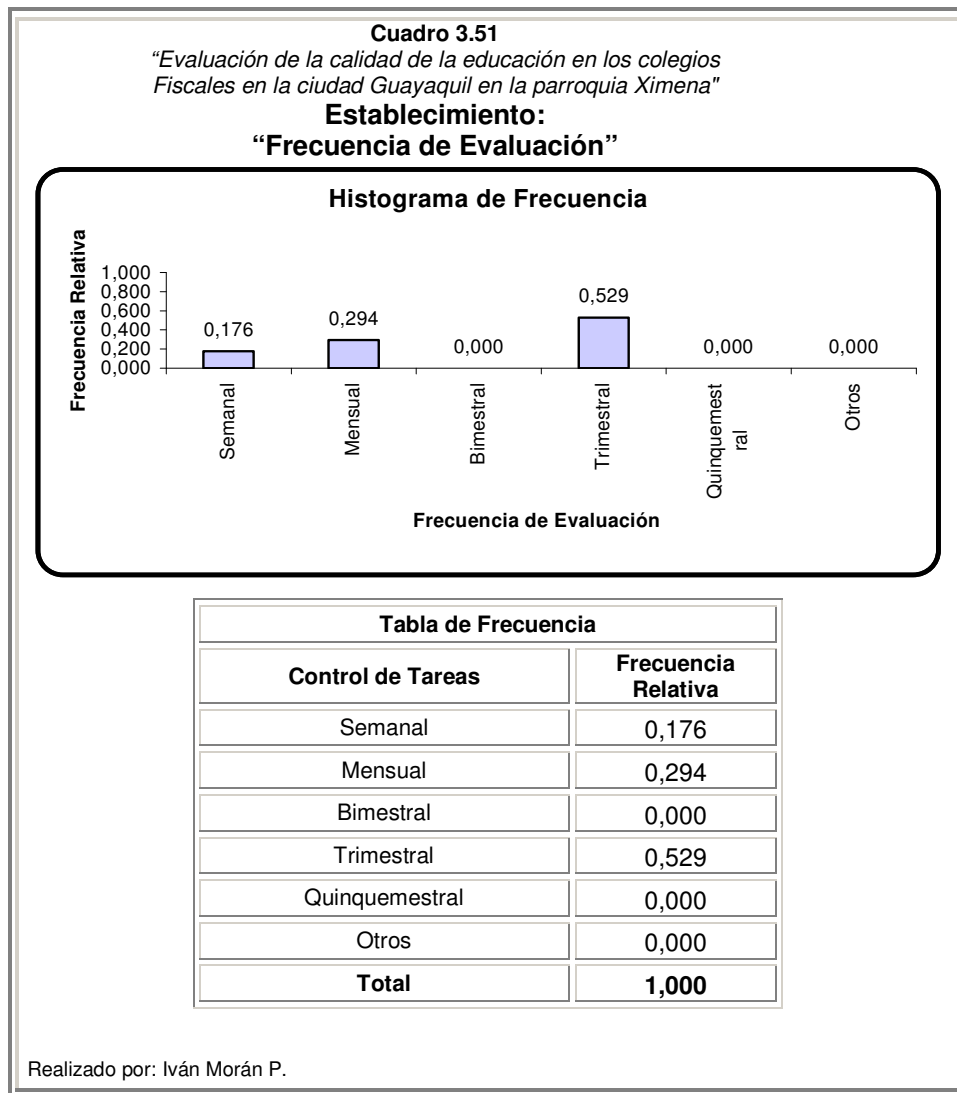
Cuadro 3.51
"Evaluación de la calidad de la educación en los colegios Fiscales en la ciudad Guayaquil en la parroquia Ximena"
Establecimiento:
"Frecuencia de Evaluación"

Histograma de Frecuencia

Frecuencia Relativa

1,000
0,800
0,600
0,400
0,200
0,000

0,176
0,294
0,000
0,529
0,000
0,000

Semanal
Mensual
Bimestral
Trimestral
Quinquemestral
Otros

Frecuencia de Evaluación

| Tabla de Frecuencia | |
|---|---|
| Control de Tareas | Frecuencia Relativa |
| Semanal | 0,176 |
| Mensual | 0,294 |
| Bimestral | 0,000 |
| Trimestral | 0,529 |
| Quinquemestral | 0,000 |
| Otros | 0,000 |
| **Total** | **1,000** |

Realizado por: Iván Morán P.